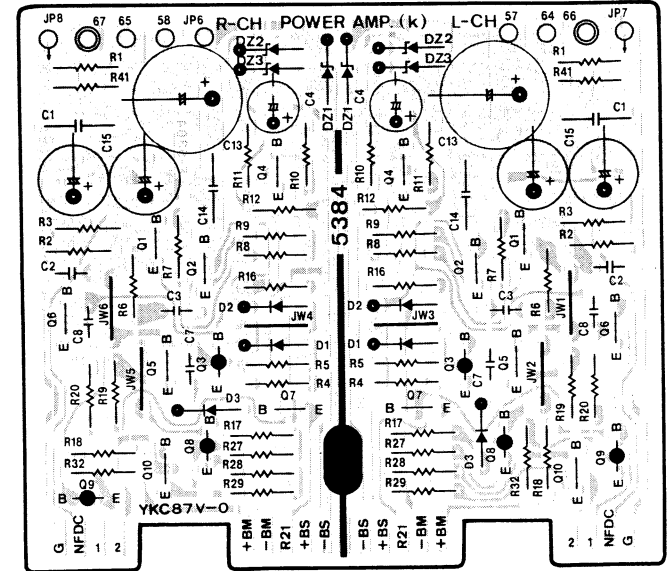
JP8 67 65 58 JP6 R-CH POWER AMP. (k) L-CH 57 64 66 JP7

R1 R41 DZ2 DZ3 DZ2 DZ3 R1 R41

C1 C15 C4 DZ1 DZ1 C4 C1 C15

C13 Q4 B E R11 R10 R10 Q4 B E R11 C13

R12 C14 5384 R12 C14

R3 R2 Q1 B R9 R8 R9 R8 Q1 B R3 R2

C2 R7 Q2 B E R16 R16 Q2 B E R7 C2

Q6 B C8 JW6 R6 C3 D2 JW4 D2 JW3 C3 R6 JW1 C8 Q6 B

E C7 Q3 B D1 D1 Q3 B C7 Q5 E

R20 R19 JW5 Q5 E R5 R4 R5 R4 JW2 R19 R20

D3 B Q7 E Q7 B E B D3

R18 R32 Q10 Q8 R17 R27 R28 R29 R17 R27 R28 R29 Q8 R32 R18 Q10 B E Q9 B E

B Q9 E YKC87V-O

G NFDC 1 2 +BM -BM R21 +BS -BS -BS +BS R21 -BM +BM 2 1 NFDC G